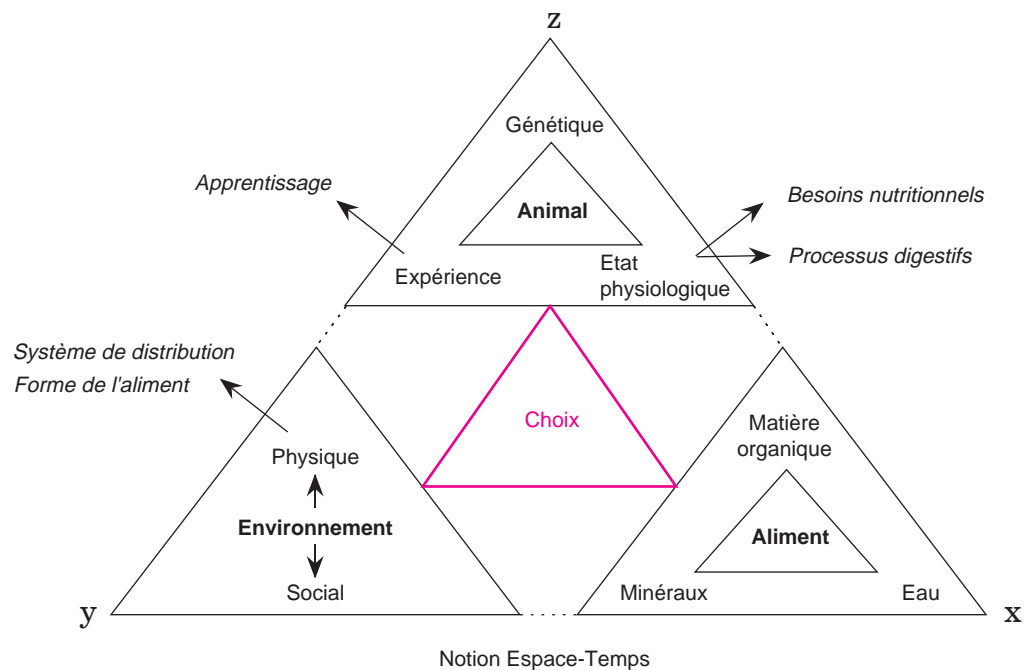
z

Génétique

Apprentissage

Animal

Besoins nutritionnels

Processus digestifs

Expérience

Etat physiologique

Système de distribution

Forme de l'aliment

Choix

Matière organique

Physique

Environnement

Aliment

Social

Minéraux

Eau

y

x

Notion Espace-Temps